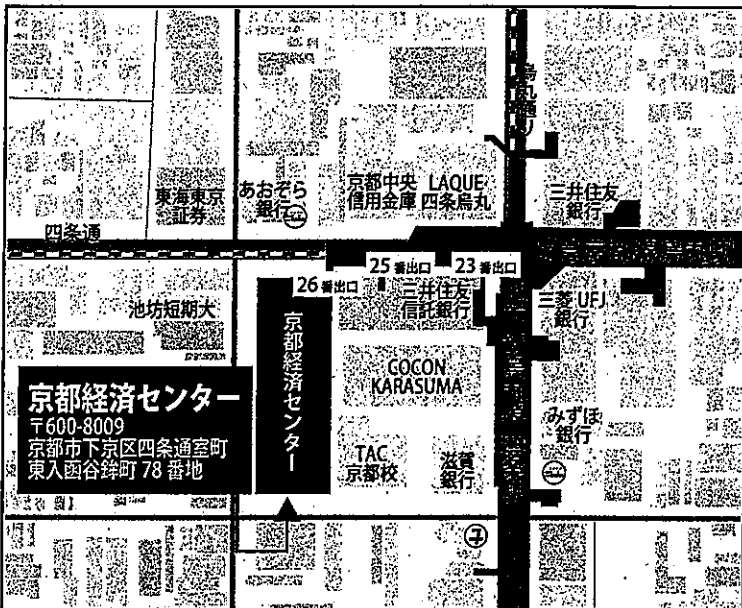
烏丸通り

東海東京証券

あおぞら銀行

京都中央信用金庫

LAQUE四条烏丸

三井住友銀行

四条通

26番出口

25番出口

23番出口

池坊短期大

三井住友信託銀行

三菱UFJ銀行

京都経済センター

GOCON KARASUMA

京都経済センター
〒600-8009
京都市下京区四条通室町東入函谷鉾町78番地

みずほ銀行

TAC京都校

滋賀銀行